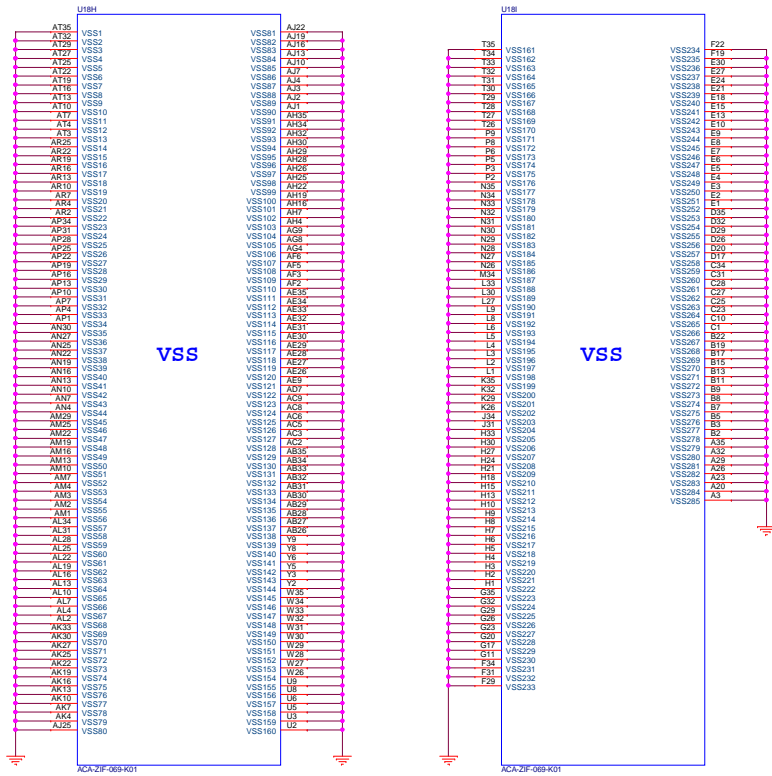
U18H

AT35 VSS1
AT32 VSS2
AT29 VSS3
AT27 VSS4
AT25 VSS5
AT22 VSS6
AT19 VSS7
AT16 VSS8
AT13 VSS9
AT10 VSS10
AT7 VSS11
AT4 VSS12
AT3 VSS13
AR25 VSS14
AR22 VSS15
AR19 VSS16
AR16 VSS17
AR13 VSS18
AR10 VSS19
AR7 VSS20
AR4 VSS21
AR2 VSS22
AP34 VSS23
AP31 VSS24
AP28 VSS25
AP25 VSS26
AP22 VSS27
AP19 VSS28
AP16 VSS29
AP13 VSS30
AP10 VSS31
AP7 VSS32
AP4 VSS33
AP1 VSS34
AN30 VSS35
AN27 VSS36
AN25 VSS37
AN22 VSS38
AN19 VSS39
AN16 VSS40
AN13 VSS41
AN10 VSS42
AN7 VSS43
AN4 VSS44
AM29 VSS45
AM25 VSS46
AM22 VSS47
AM19 VSS48
AM16 VSS49
AM13 VSS50
AM10 VSS51
AM7 VSS52
AM4 VSS53
AM3 VSS54
AM2 VSS55
AM1 VSS56
AL34 VSS57
AL31 VSS58
AL28 VSS59
AL25 VSS60
AL22 VSS61
AL19 VSS62
AL16 VSS63
AL13 VSS64
AL10 VSS65
AL7 VSS66
AL4 VSS67
AL2 VSS68
AK33 VSS69
AK30 VSS70
AK27 VSS71
AK25 VSS72
AK22 VSS73
AK19 VSS74
AK16 VSS75
AK13 VSS76
AK10 VSS77
AK7 VSS78
AK4 VSS79
AJ25 VSS80

VSS81 AJ22
VSS82 AJ19
VSS83 AJ16
VSS84 AJ13
VSS85 AJ10
VSS86 AJ7
VSS87 AJ4
VSS88 AJ3
VSS89 AJ2
VSS90 AJ1
VSS91 AH35
VSS92 AH34
VSS93 AH32
VSS94 AH30
VSS95 AH29
VSS96 AH28
VSS97 AH26
VSS98 AH25
VSS99 AH22
VSS100 AH19
VSS101 AH16
VSS102 AH7
VSS103 AH4
VSS104 AG9
VSS105 AG8
VSS106 AG4
VSS107 AF6
VSS108 AF5
VSS109 AF3
VSS110 AF2
VSS111 AE35
VSS112 AE34
VSS113 AE33
VSS114 AE32
VSS115 AE31
VSS116 AE30
VSS117 AE29
VSS118 AE28
VSS119 AE27
VSS120 AE26
VSS121 AE9
VSS122 AD7
VSS123 AC9
VSS124 AC8
VSS125 AC6
VSS126 AC5
VSS127 AC3
VSS128 AC2
VSS129 AB35
VSS130 AB34
VSS131 AB33
VSS132 AB32
VSS133 AB31
VSS134 AB30
VSS135 AB29
VSS136 AB28
VSS137 AB27
VSS138 AB26
VSS139 Y9
VSS140 Y8
VSS141 Y6
VSS142 Y5
VSS143 Y3
VSS144 Y2
VSS145 W35
VSS146 W34
VSS147 W33
VSS148 W32
VSS149 W31
VSS150 W30
VSS151 W29
VSS152 W28
VSS153 W27
VSS154 W26
VSS155 U9
VSS156 U8
VSS157 U6
VSS158 U5
VSS159 U3
VSS160 U2

VSS

ACA-ZIF-069-K01

U18I

T35 VSS161
T34 VSS162
T33 VSS163
T32 VSS164
T31 VSS165
T30 VSS166
T29 VSS167
T28 VSS168
T27 VSS169
T26 VSS170
P9 VSS171
P8 VSS172
P6 VSS173
P5 VSS174
P3 VSS175
P2 VSS176
N35 VSS177
N34 VSS178
N33 VSS179
N32 VSS180
N31 VSS181
N30 VSS182
N29 VSS183
N28 VSS184
N27 VSS185
N26 VSS186
M34 VSS187
L33 VSS188
L30 VSS189
L27 VSS190
L9 VSS191
L8 VSS192
L6 VSS193
L5 VSS194
L4 VSS195
L3 VSS196
L2 VSS197
L1 VSS198
K35 VSS199
K32 VSS200
K29 VSS201
K26 VSS202
J34 VSS203
J31 VSS204
H33 VSS205
H30 VSS206
H27 VSS207
H24 VSS208
H21 VSS209
H18 VSS210
H15 VSS211
H13 VSS212
H10 VSS213
H9 VSS214
H8 VSS215
H7 VSS216
H6 VSS217
H5 VSS218
H4 VSS219
H3 VSS220
H2 VSS221
H1 VSS222
G35 VSS223
G32 VSS224
G29 VSS225
G26 VSS226
G23 VSS227
G20 VSS228
G17 VSS229
G11 VSS230
F34 VSS231
F31 VSS232
F29 VSS233

VSS234 F22
VSS235 F19
VSS236 E30
VSS237 E27
VSS238 E24
VSS239 E21
VSS240 E18
VSS241 E15
VSS242 E13
VSS243 E10
VSS244 E9
VSS245 E8
VSS246 E7
VSS247 E6
VSS248 E5
VSS249 E4
VSS250 E3
VSS251 E2
VSS252 E1
VSS253 D35
VSS254 D32
VSS255 D29
VSS256 D26
VSS257 D20
VSS258 D17
VSS259 C34
VSS260 C31
VSS261 C28
VSS262 C27
VSS263 C25
VSS264 C23
VSS265 C10
VSS266 C1
VSS267 B22
VSS268 B19
VSS269 B17
VSS270 B15
VSS271 B13
VSS272 B11
VSS273 B9
VSS274 B8
VSS275 B7
VSS276 B5
VSS277 B3
VSS278 B2
VSS279 A35
VSS280 A32
VSS281 A29
VSS282 A26
VSS283 A23
VSS284 A20
VSS285 A3

VSS

ACA-ZIF-069-K01